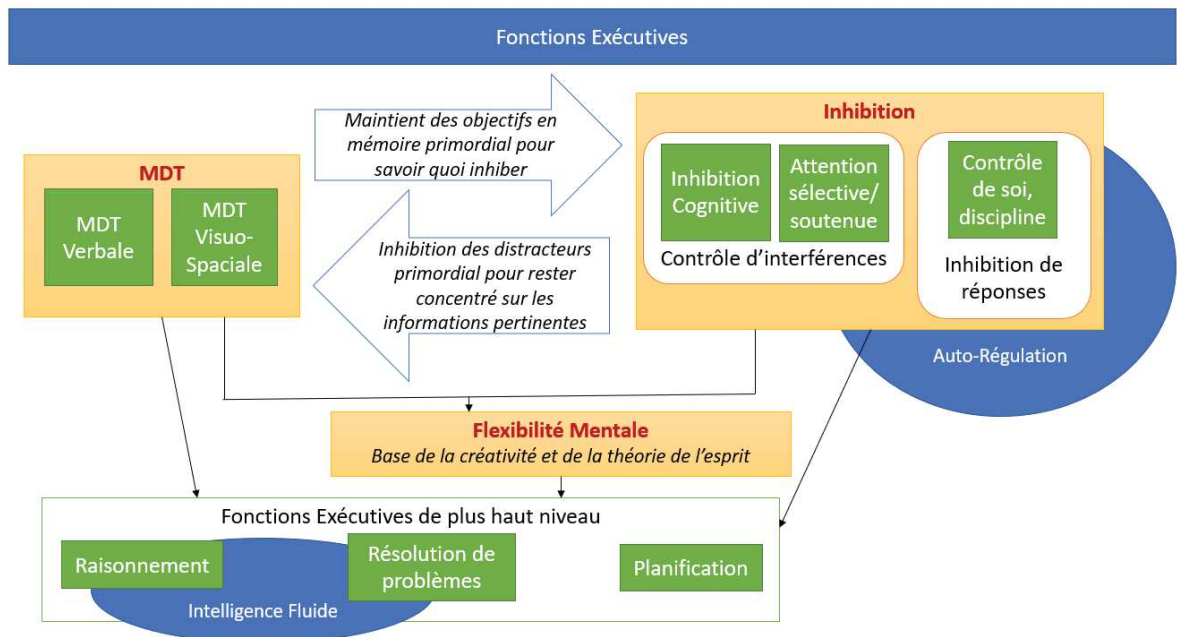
Fonctions Exécutives

Maintient des objectifs en mémoire primordial pour savoir quoi inhiber

Inhibition des distracteurs primordial pour rester concentré sur les informations pertinentes

MDT

MDT Verbale

MDT Visuo-Spaciale

Inhibition

Inhibition Cognitive

Attention sélective/ soutenue

Contrôle d'interférences

Contrôle de soi, discipline

Inhibition de réponses

Auto-Régulation

Flexibilité Mentale

Base de la créativité et de la théorie de l'esprit

Fonctions Exécutives de plus haut niveau

Raisonnement

Résolution de problèmes

Planification

Intelligence Fluide